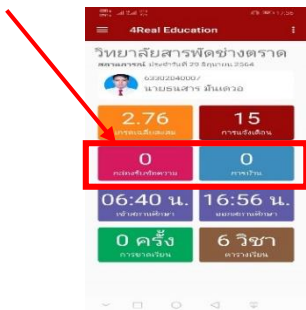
4Real Education

วิทยาลัยสารพัดช่างตราด

สถานะการณ์ ประจำวันที่ 29 มิถุนายน 2564

63302040007

นายธนสาร มั่นเดวอ

2.76

เกรดเฉลี่ยสะสม

15

การแจ้งเตือน

0

กล่องรับข้อความ

0

การบ้าน

06:40 น.

เข้าสถานศึกษา

16:56 น.

ออกสถานศึกษา

0 ครั้ง

การขาดเรียน

6 วิชา

ตารางเรียน